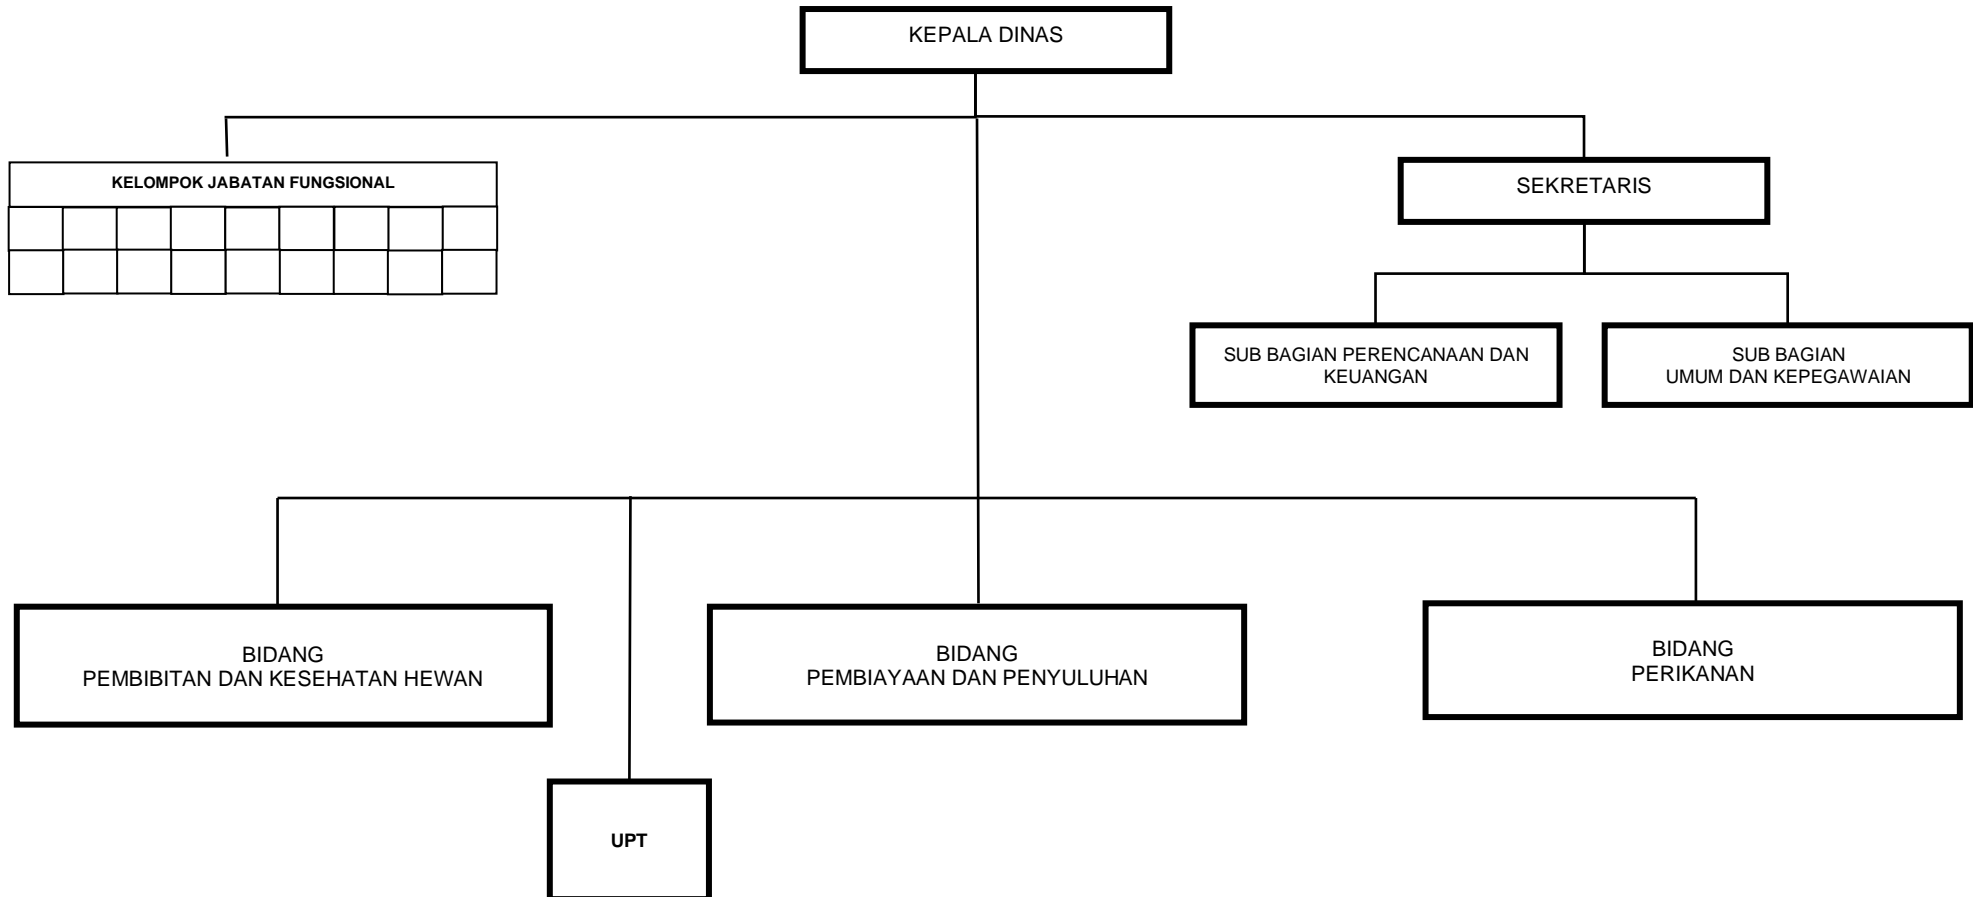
KEPALA DINAS

KELOMPOK JABATAN FUNGSIONAL

SEKRETARIS

SUB BAGIAN PERENCANAAN DAN KEUANGAN

SUB BAGIAN UMUM DAN KEPEGAWAIAN

BIDANG PEMBIBITAN DAN KESEHATAN HEWAN

BIDANG PEMBIAYAAN DAN PENYULUHAN

BIDANG PERIKANAN

UPT